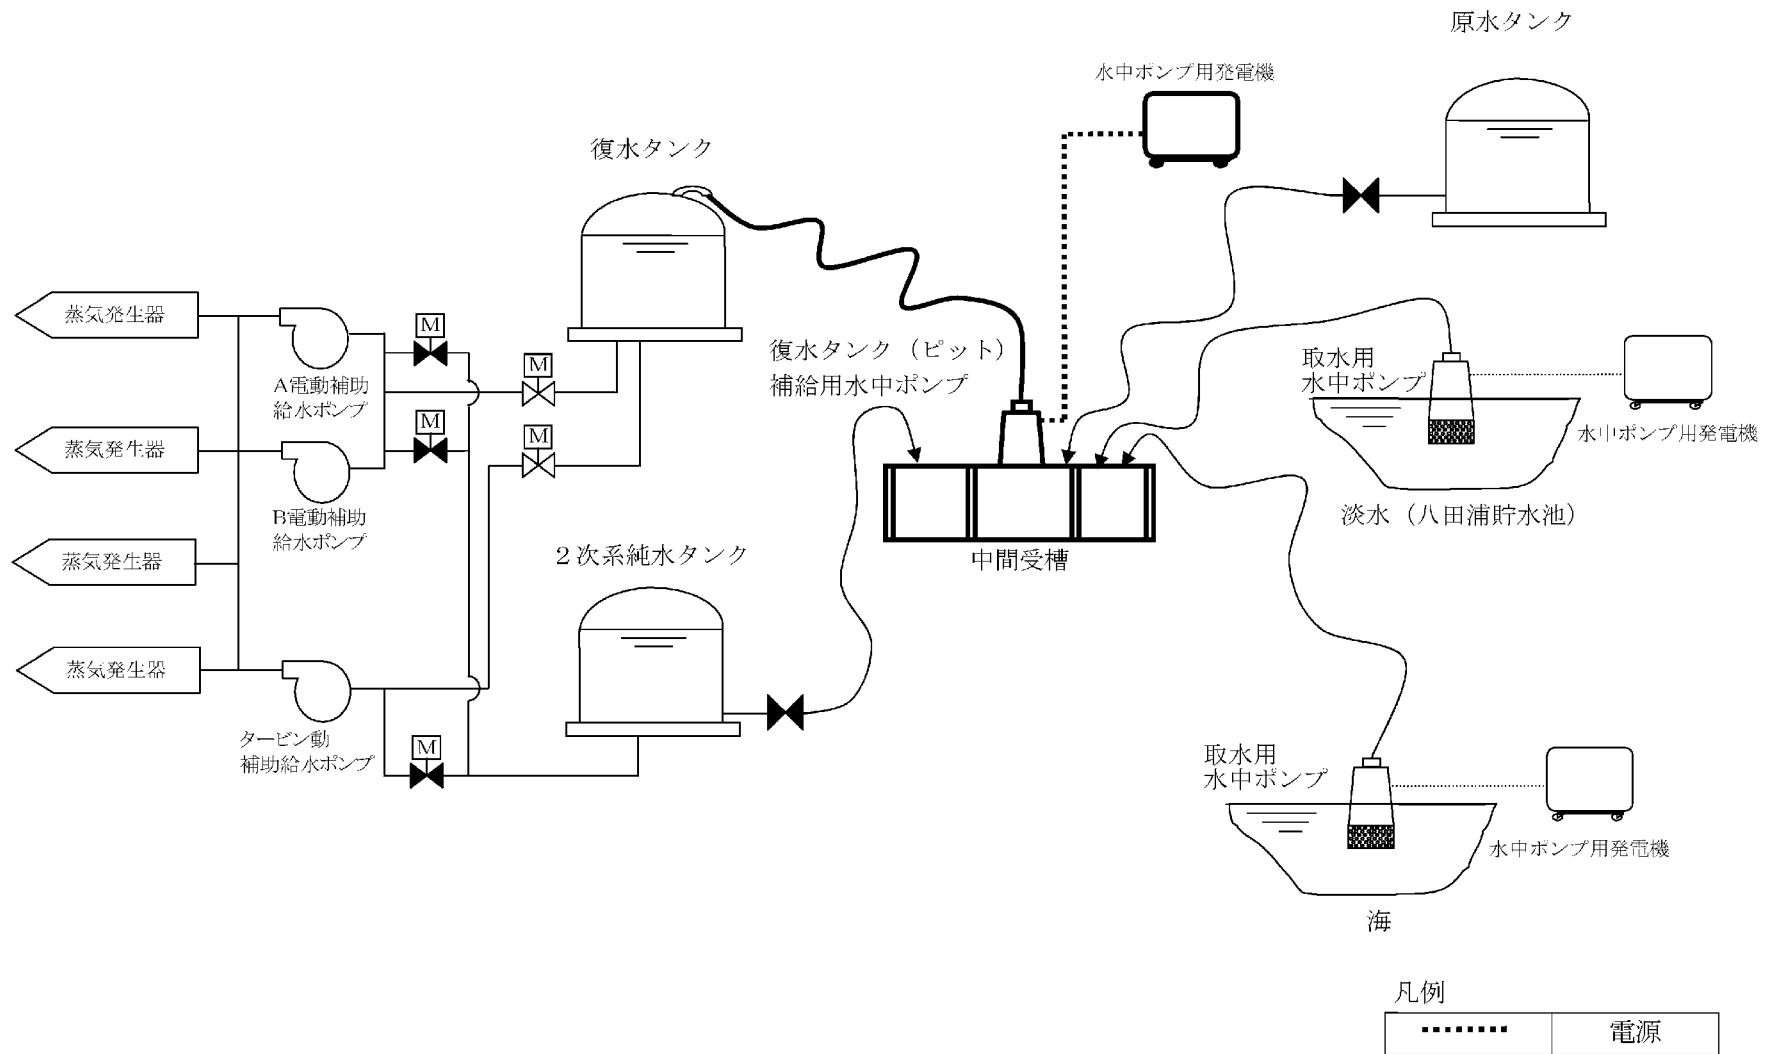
原水タンク

水中ポンプ用発電機

復水タンク

蒸気発生器

蒸気発生器

蒸気発生器

蒸気発生器

M

M

M

M

M

A電動補助給水ポンプ

B電動補助給水ポンプ

タービン動補助給水ポンプ

復水タンク（ピット）補給用水中ポンプ

2次系純水タンク

中間受槽

取水用水中ポンプ

水中ポンプ用発電機

淡水（八田浦貯水池）

取水用水中ポンプ

水中ポンプ用発電機

海

凡例

| | 電源 |
|---|---|